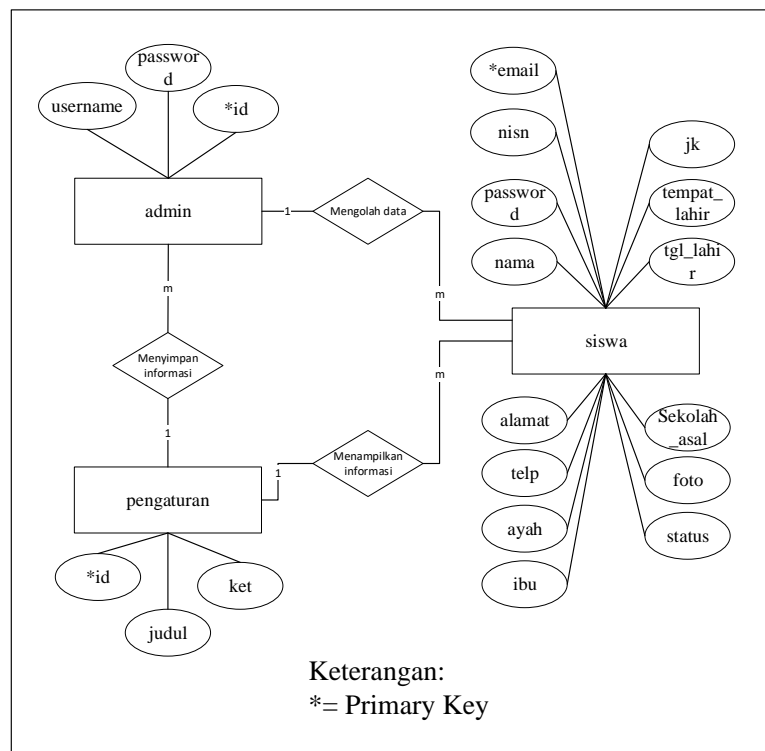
password

username

*id

admin

1

Mengolah data

m

m

Menyimpan informasi

1

pengaturan

1

Menampilkan informasi

m

*id

ket

judul

*email

nisn

jk

password

tempat_lahir

nama

tgl_lahir

siswa

alamat

Sekolah_asal

telp

foto

ayah

status

ibu

Keterangan:
*= Primary Key